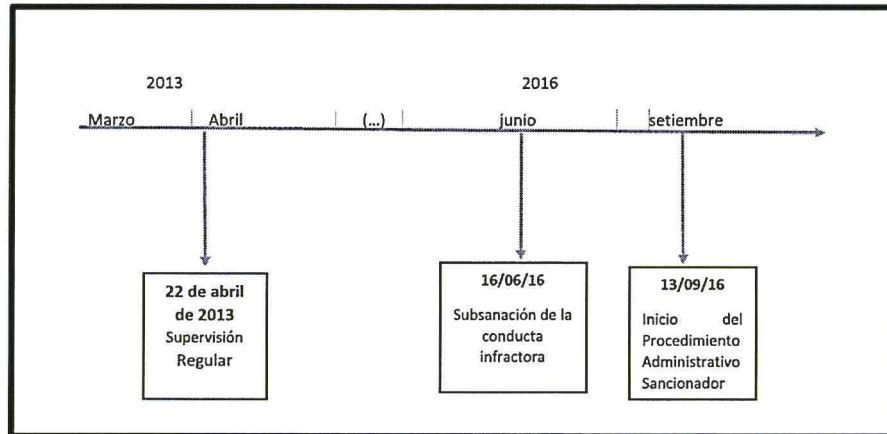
2013

2016

Marzo | Abril | (...) | junio | setiembre

22 de abril de 2013
Supervisión Regular

16/06/16
Subsanación de la conducta infractora

13/09/16
Inicio del Procedimiento Administrativo Sancionador